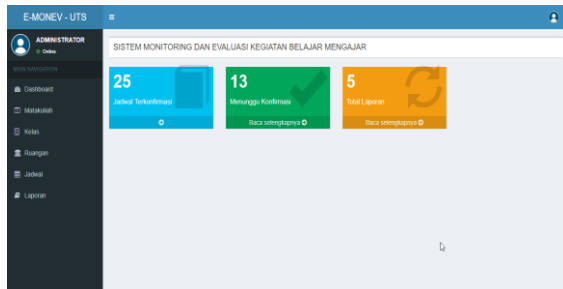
E-MONEV - UTS

ADMINISTRATOR
Online

MAIN NAVIGATION

Dashboard
Matakuliah
Kelas
Ruangan
Jadwal
Laporan

SISTEM MONITORING DAN EVALUASI KEGIATAN BELAJAR MENGAJAR

25
Jadwal Terkonfirmasi

13
Menunggu Konfirmasi
Baca selengkapnya

5
Total Laporan
Baca selengkapnya